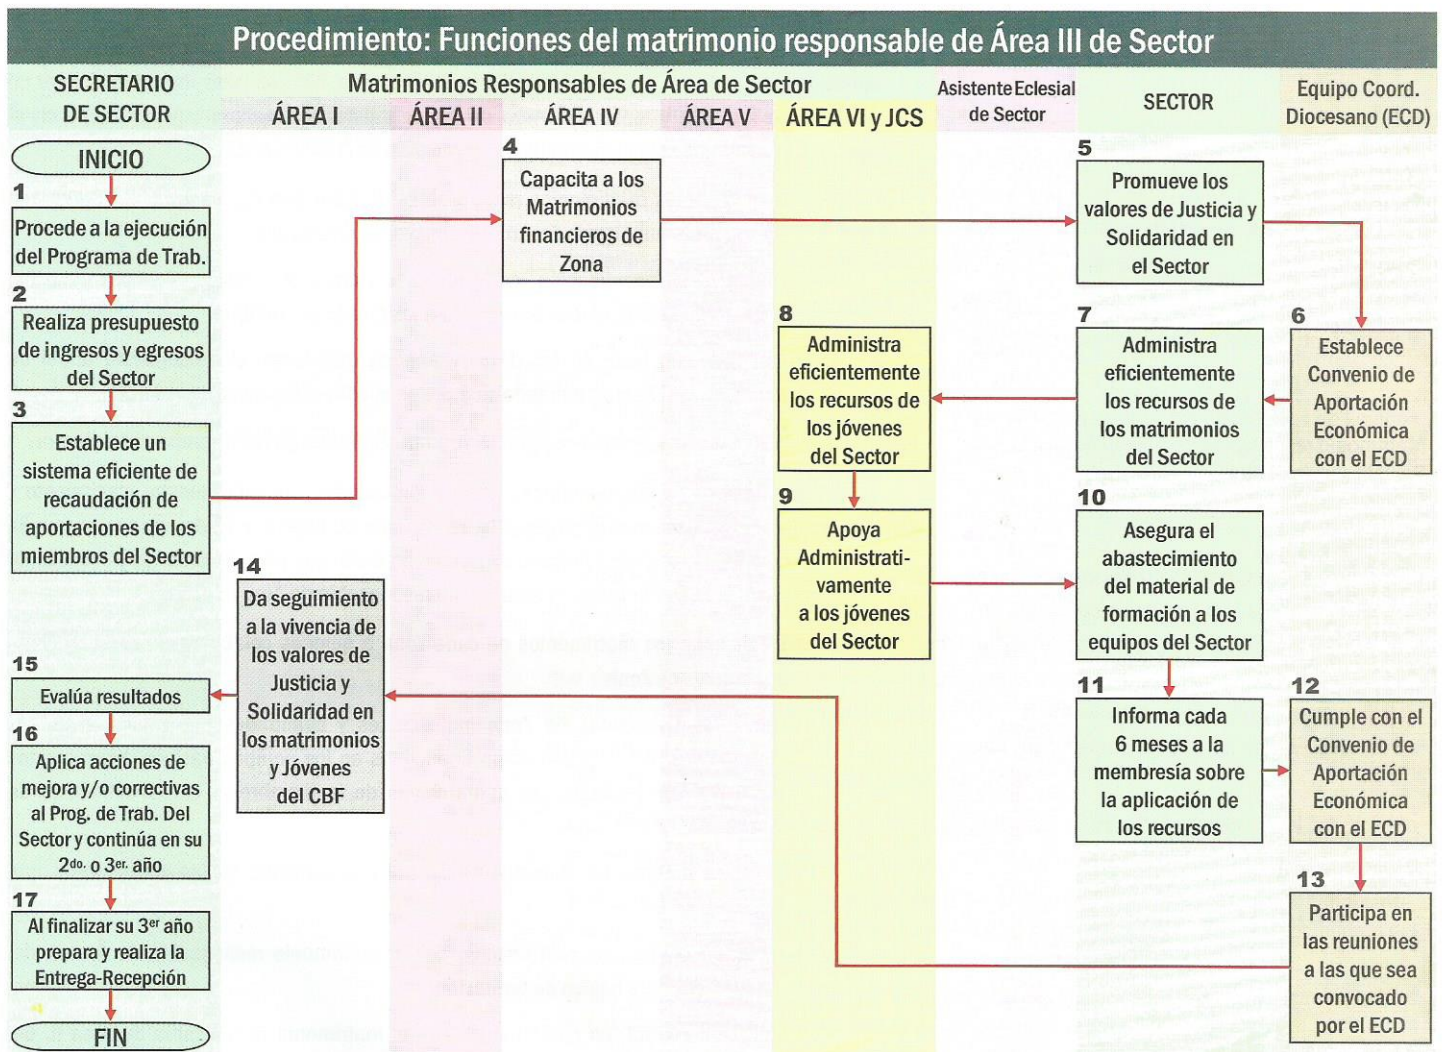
Procedimiento: Funciones del matrimonio responsable de Área III de Sector

SECRETARIO DE SECTOR

Matrimonios Responsables de Área de Sector

ÁREA I

ÁREA II

ÁREA IV

ÁREA V

ÁREA VI y JCS

Asistente Eclesial de Sector

SECTOR

Equipo Coord. Diocesano (ECD)

INICIO

1 Procede a la ejecución del Programa de Trab.

2 Realiza presupuesto de ingresos y egresos del Sector

3 Establece un sistema eficiente de recaudación de aportaciones de los miembros del Sector

4 Capacita a los Matrimonios financieros de Zona

5 Promueve los valores de Justicia y Solidaridad en el Sector

6 Establece Convenio de Aportación Económica con el ECD

7 Administra eficientemente los recursos de los matrimonios del Sector

8 Administra eficientemente los recursos de los jóvenes del Sector

9 Apoya Administrativamente a los jóvenes del Sector

10 Asegura el abastecimiento del material de formación a los equipos del Sector

11 Informa cada 6 meses a la membresía sobre la aplicación de los recursos

12 Cumple con el Convenio de Aportación Económica con el ECD

13 Participa en las reuniones a las que sea convocado por el ECD

14 Da seguimiento a la vivencia de los valores de Justicia y Solidaridad en los matrimonios y Jóvenes del CBF

15 Evalúa resultados

16 Aplica acciones de mejora y/o correctivas al Prog. de Trab. Del Sector y continúa en su $2^{do.}$ o $3^{er.}$ año

17 Al finalizar su $3^{er}$ año prepara y realiza la Entrega-Recepción

FIN